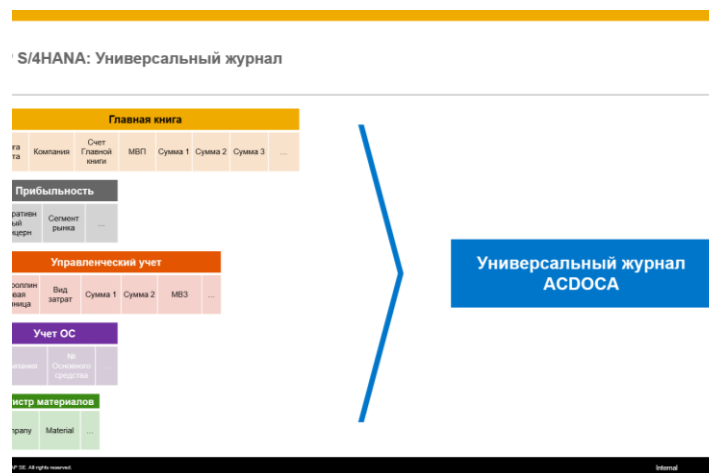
S/4HANA: Универсальный журнал

Главная книга

| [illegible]га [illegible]та | Компания | Счет Главной книги | МВП | Сумма 1 | Сумма 2 | Сумма 3 | ... |
|---|---|---|---|---|---|---|---|

Прибыльность

| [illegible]ративн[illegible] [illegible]й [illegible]церн | Сегмент рынка | ... |
|---|---|---|

Управленческий учет

| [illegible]роллин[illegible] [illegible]вая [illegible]ница | Вид затрат | Сумма 1 | Сумма 2 | МВЗ | ... |
|---|---|---|---|---|---|

Учет ОС

| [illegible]ания | № Основного средства | |
|---|---|---|

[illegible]истр материалов

| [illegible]pany | Material | ... |
|---|---|---|

Универсальный журнал ACDOCA

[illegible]P SE. All rights reserved.

Internal